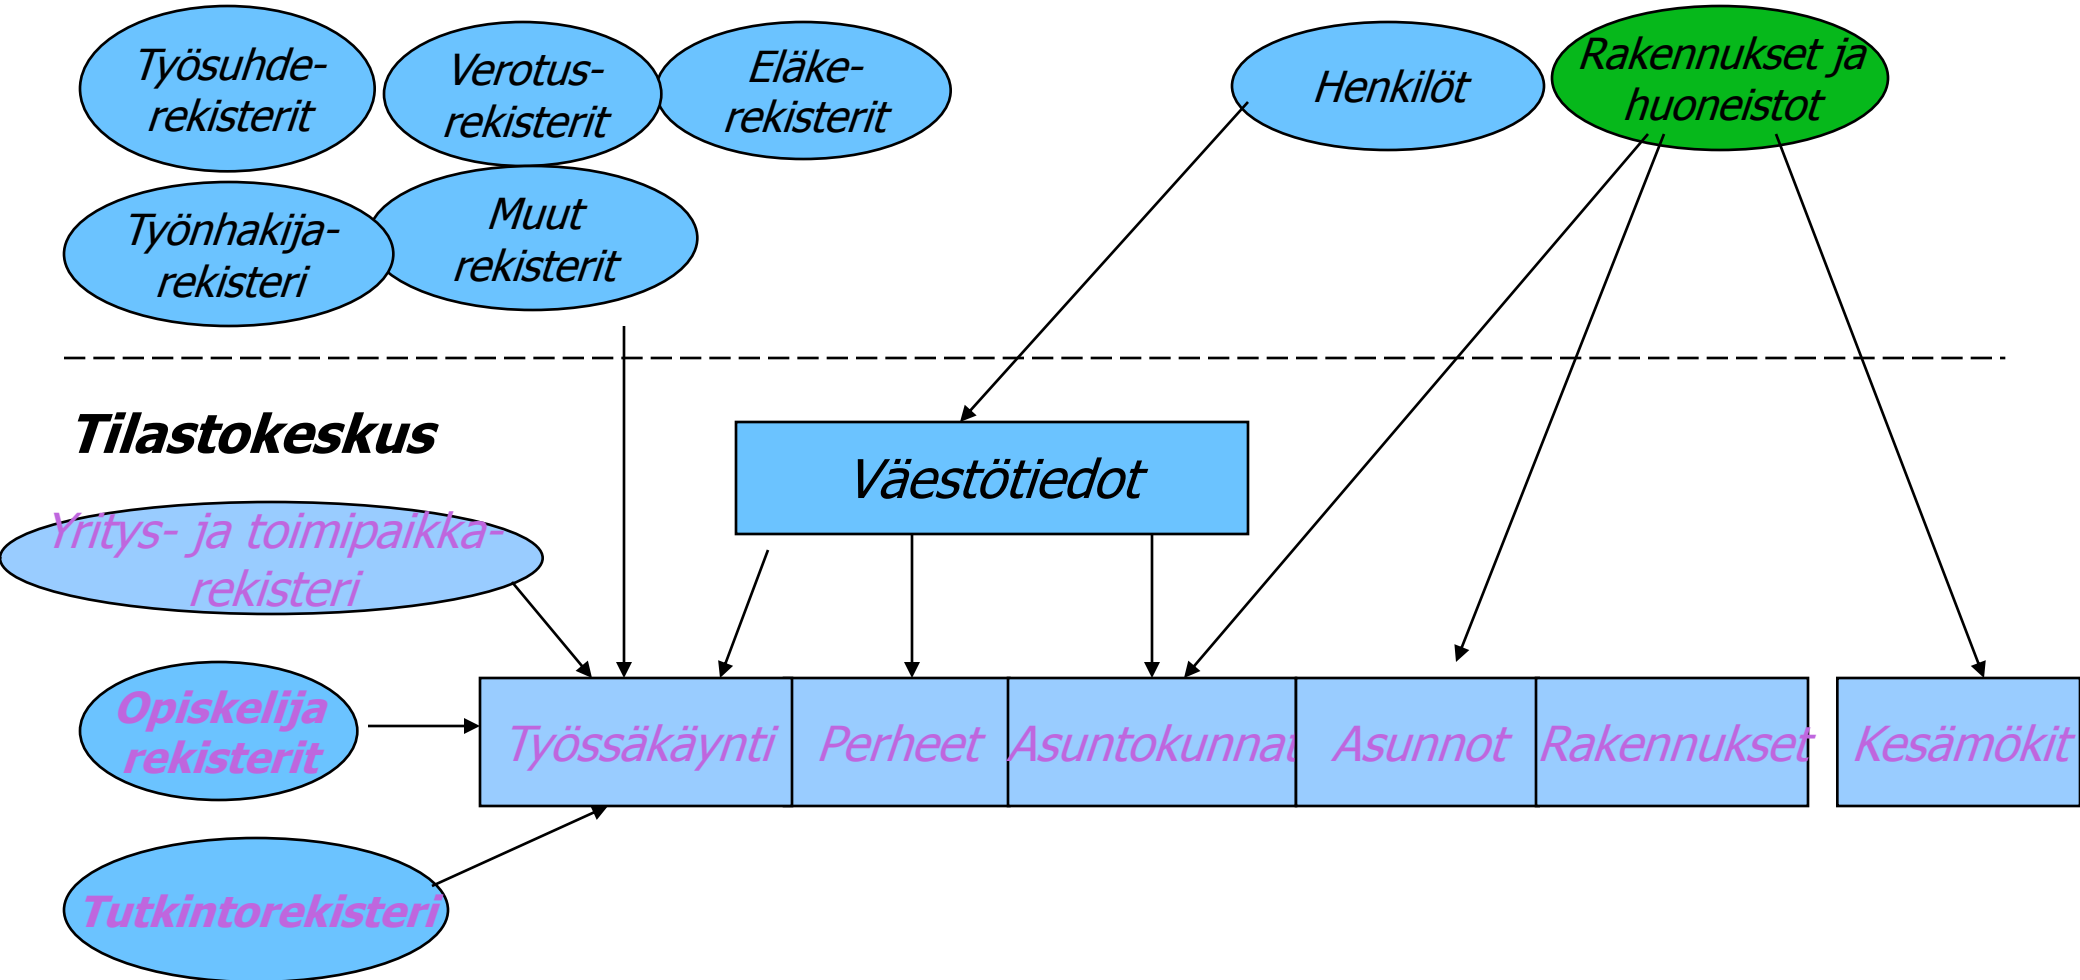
Työsuhderekisterit

Verotusrekisterit

Eläkerekisterit

Henkilöt

Rakennukset ja huoneistot

Työnhakijarekisteri

Muut rekisterit

Tilastokeskus

Väestötiedot

Yritys- ja toimipaikkarekisteri

Opiskelija rekisterit

Työssäkäynti

Perheet

Asuntokunnat

Asunnot

Rakennukset

Kesämökit

Tutkintorekisteri